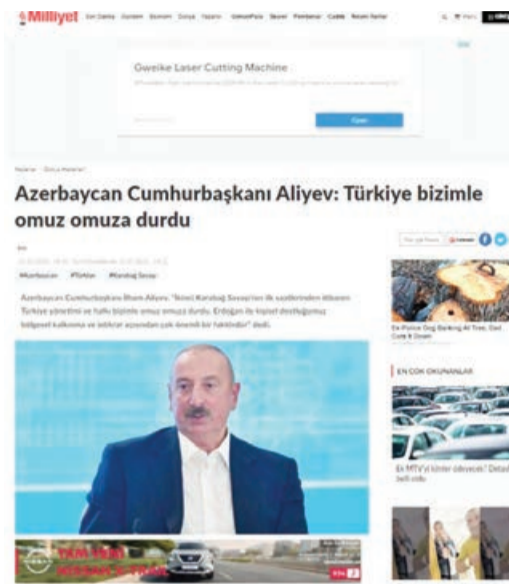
Milliyet

Gweike Laser Cutting Machine

Open

Azerbaycan Cumhurbaşkanı Aliyev: Türkiye bizimle omuz omuza durdu

Azerbaycan Cumhurbaşkanı İlham Aliyev, "İkinci Karabağ Savaşı'nın ilk saatlerinden itibaren Türkiye yönetimi ve halkı bizimle omuz omuza durdu. Erdoğan ile kişisel desteğimiz bölgesel kalkınma ve istikrar açısından çok önemli bir hakkındır" dedi.

EN ÇOK OKUNANLAR

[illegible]